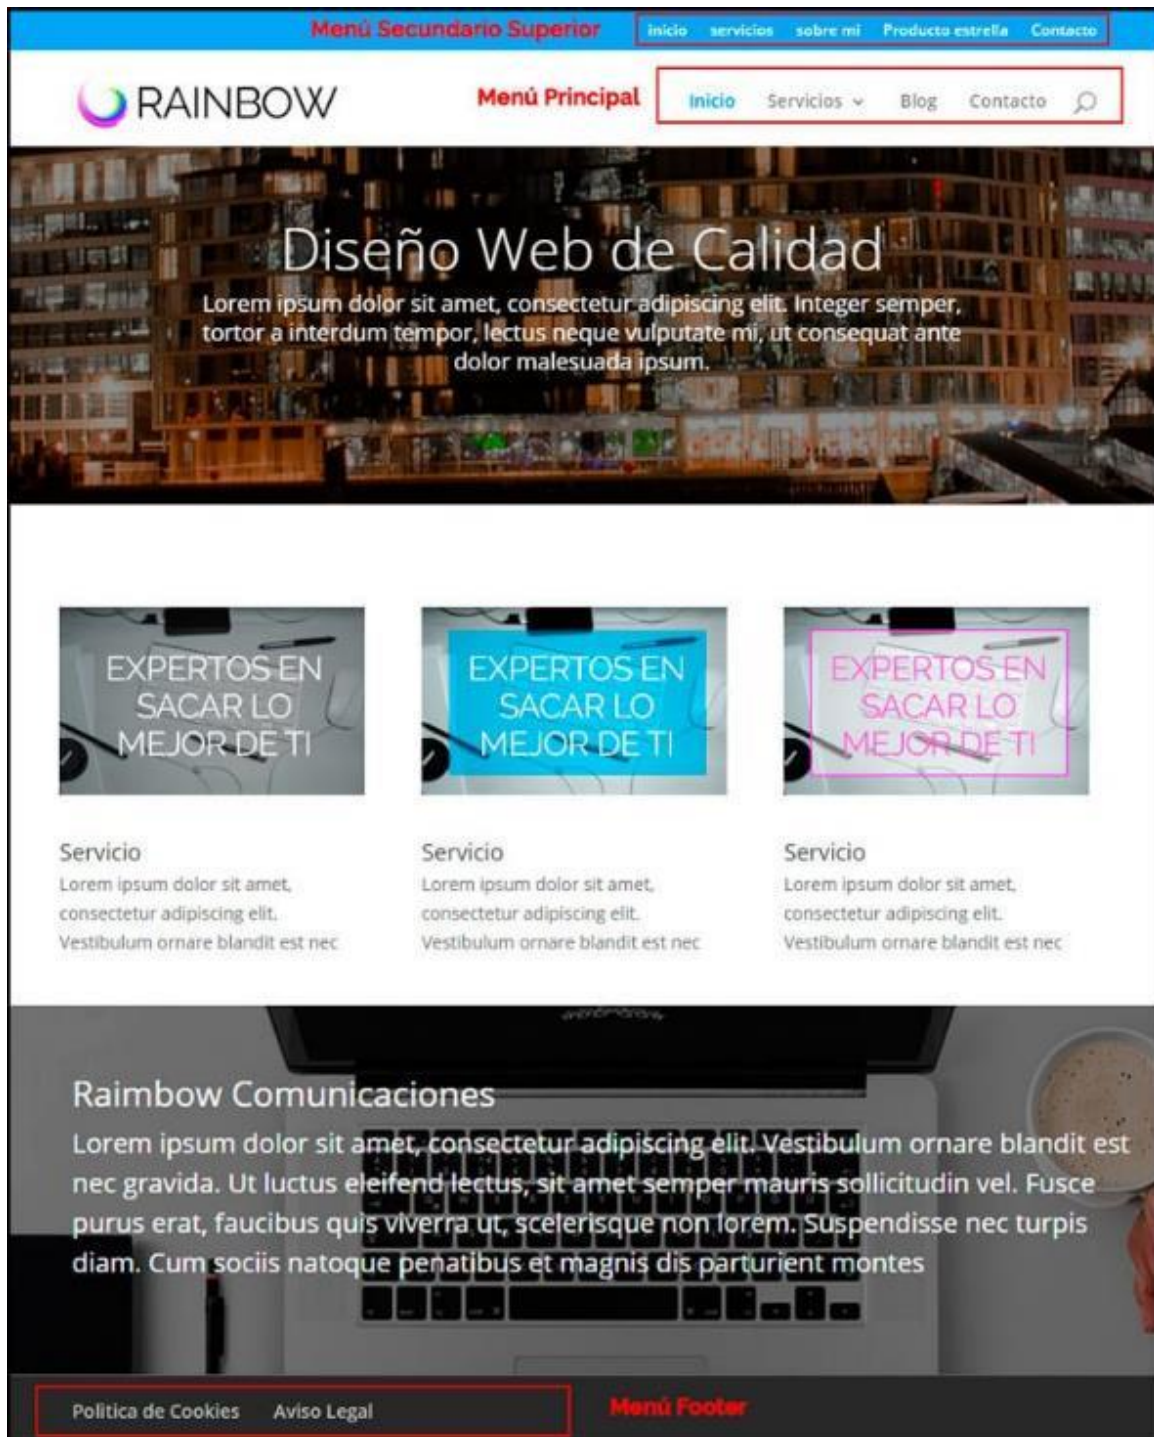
Menú Secundario Superior
inicio servicios sobre mi Producto estrella Contacto

RAINBOW
Menú Principal
Inicio Servicios Blog Contacto

Diseño Web de Calidad
Lorem ipsum dolor sit amet, consectetur adipiscing elit. Integer semper, tortor a interdum tempor, lectus neque vulputate mi, ut consequat ante dolor malesuada ipsum.

EXPERTOS EN SACAR LO MEJOR DE TI

EXPERTOS EN SACAR LO MEJOR DE TI

EXPERTOS EN SACAR LO MEJOR DE TI

Servicio
Lorem ipsum dolor sit amet, consectetur adipiscing elit. Vestibulum ornare blandit est nec

Servicio
Lorem ipsum dolor sit amet, consectetur adipiscing elit. Vestibulum ornare blandit est nec

Servicio
Lorem ipsum dolor sit amet, consectetur adipiscing elit. Vestibulum ornare blandit est nec

Raimbow Comunicaciones
Lorem ipsum dolor sit amet, consectetur adipiscing elit. Vestibulum ornare blandit est nec gravida. Ut luctus eleifend lectus, sit amet semper mauris sollicitudin vel. Fusce purus erat, faucibus quis viverra ut, scelerisque non lorem. Suspendisse nec turpis diam. Cum sociis natoque penatibus et magnis dis parturient montes

Politica de Cookies Aviso Legal
Menú Footer